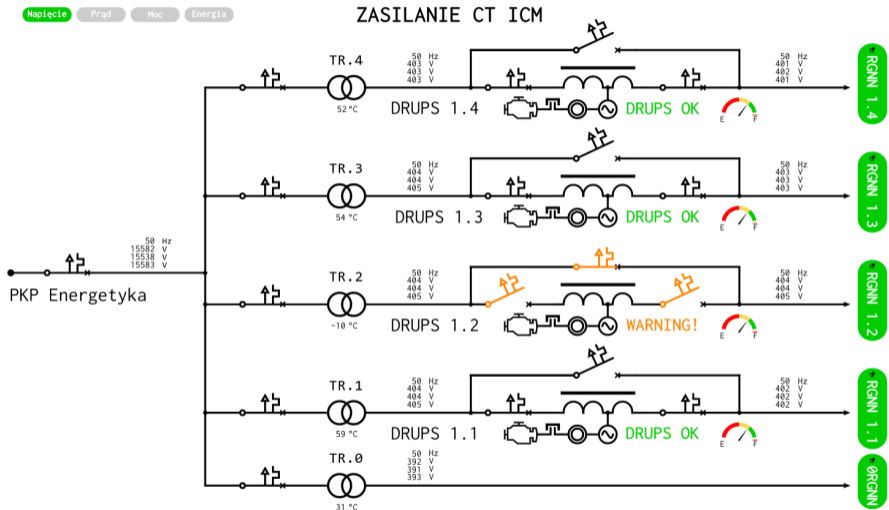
Napięcie Prąd Moc Energia

ZASILANIE CT ICM

TR.4
52 °C
50 Hz
403 V
403 V
403 V
DRUPS 1.4
DRUPS OK
50 Hz
401 V
402 V
401 V
E F
RGNN 1.4

TR.3
54 °C
50 Hz
404 V
404 V
405 V
DRUPS 1.3
DRUPS OK
50 Hz
403 V
403 V
403 V
E F
RGNN 1.3

50 Hz
15582 V
15538 V
15583 V
PKP Energetyka

TR.2
-10 °C
50 Hz
404 V
404 V
405 V
DRUPS 1.2
WARNING!
50 Hz
404 V
404 V
405 V
E F
RGNN 1.2

TR.1
59 °C
50 Hz
404 V
404 V
405 V
DRUPS 1.1
DRUPS OK
50 Hz
402 V
402 V
402 V
E F
RGNN 1.1

TR.0
31 °C
50 Hz
392 V
391 V
393 V
0RGNN